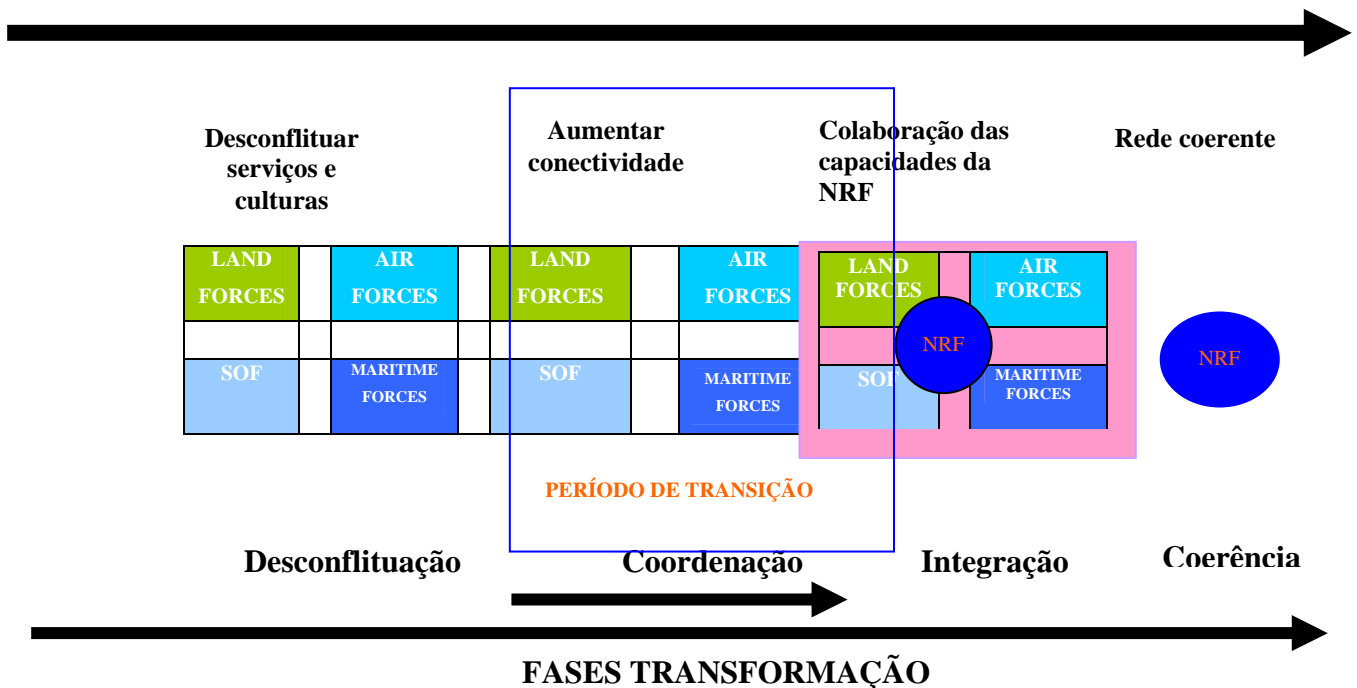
Desconflituar serviços e culturas

Aumentar conectividade

Colaboração das capacidades da NRF

Rede coerente

LAND FORCES

AIR FORCES

SOF

MARITIME FORCES

LAND FORCES

AIR FORCES

SOF

MARITIME FORCES

LAND FORCES

AIR FORCES

NRF

SOF

MARITIME FORCES

NRF

PERÍODO DE TRANSIÇÃO

Desconflituação

Coordenação

Integração

Coerência

FASES TRANSFORMAÇÃO